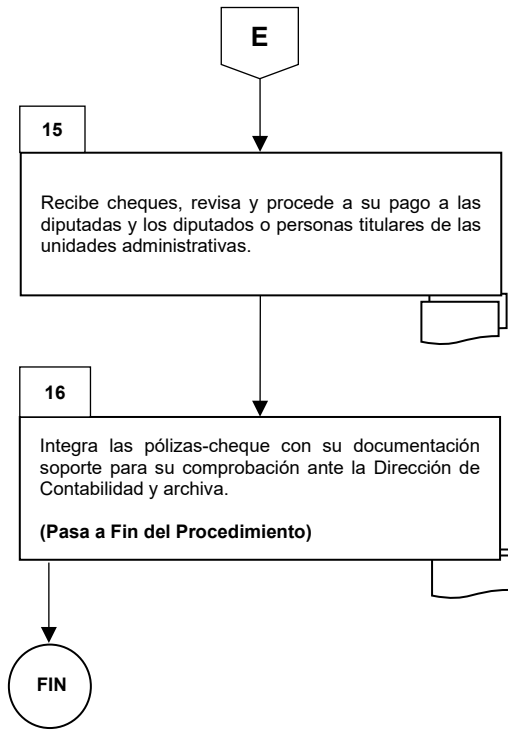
E

15

Recibe cheques, revisa y procede a su pago a las diputadas y los diputados o personas titulares de las unidades administrativas.

16

Integra las pólizas-cheque con su documentación soporte para su comprobación ante la Dirección de Contabilidad y archiva.

**(Pasa a Fin del Procedimiento)**

FIN